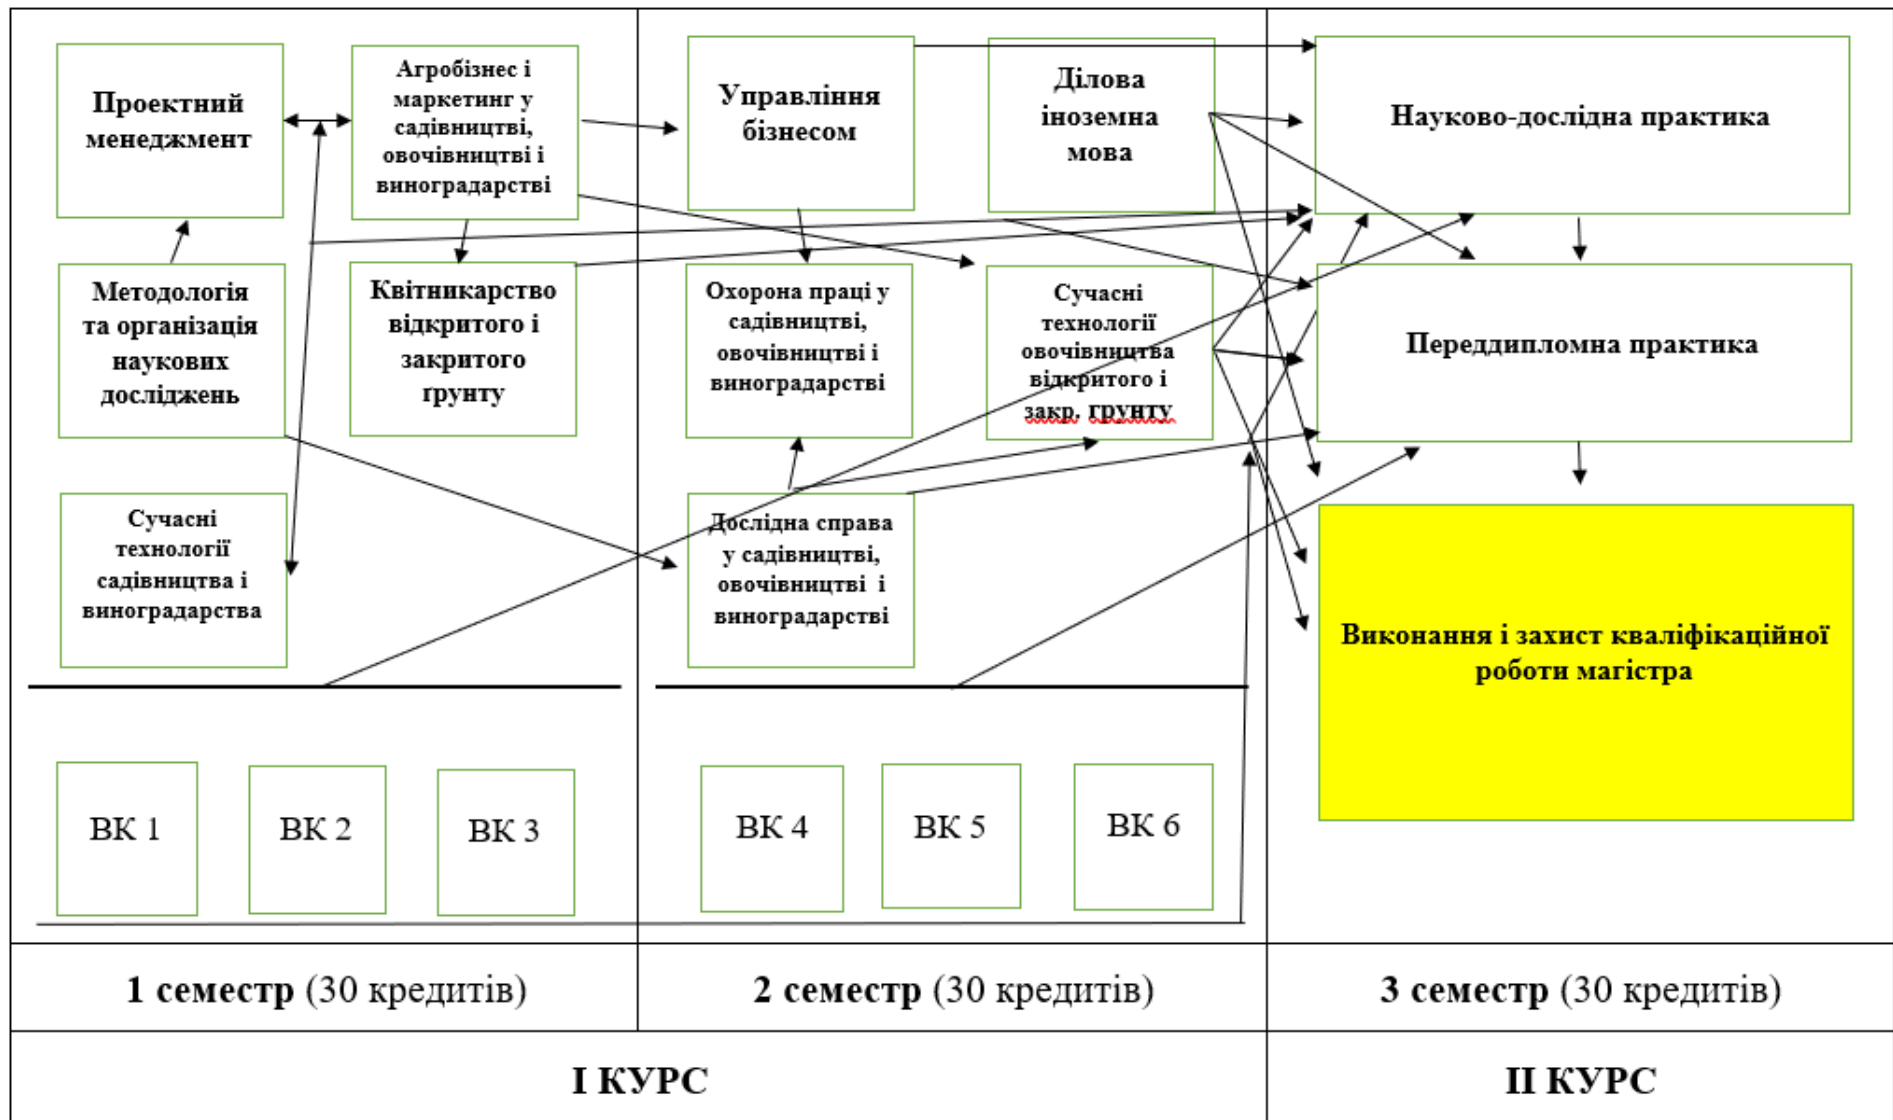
Проектний менеджмент

Агробізнес і маркетинг у садівництві, овочівництві і виноградарстві

Управління бізнесом

Ділова іноземна мова

Науково-дослідна практика

Методологія та організація наукових досліджень

Квітникарство відкритого і закритого грунту

Охорона праці у садівництві, овочівництві і виноградарстві

Сучасні технології овочівництва відкритого і закр. грунту

Переддипломна практика

Сучасні технології садівництва і виноградарства

Дослідна справа у садівництві, овочівництві і виноградарстві

Виконання і захист кваліфікаційної роботи магістра

ВК 1

ВК 2

ВК 3

ВК 4

ВК 5

ВК 6

| 1 семестр (30 кредитів) | 2 семестр (30 кредитів) | 3 семестр (30 кредитів) |
|---|---|---|
| I КУРС | | II КУРС |